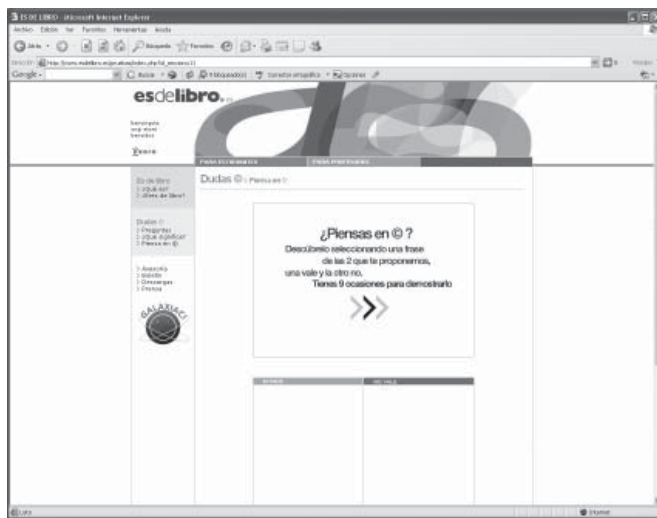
ES DE LIBRO - Microsoft Internet Explorer
Archivo Edición Ver Favoritos Herramientas Ayuda
Atrás Búsqueda Favoritos
Dirección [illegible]
Google - Buscar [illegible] bloqueado(s) Corrector ortográfico Opciones
esdelibro.es
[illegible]
Zenon
PARA ESTUDIANTES PARA PROFESORES
Es de libro
> ¿Qué es?
> ¿Eres de libro?
Dudas ©
> Preguntas
> ¿Qué significa?
> ¿Piensas en ©
> Avancilla
> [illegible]
> Descargas
> Pistas
GALAXIAS
Dudas © > Piensas en ©
¿Piensas en © ?
Descúbrelo seleccionando una frase de las 2 que te proponemos, una vale y la otra no.
Tienes 9 ocasiones para demostrarlo
VALE NO VALE
Listo Internet